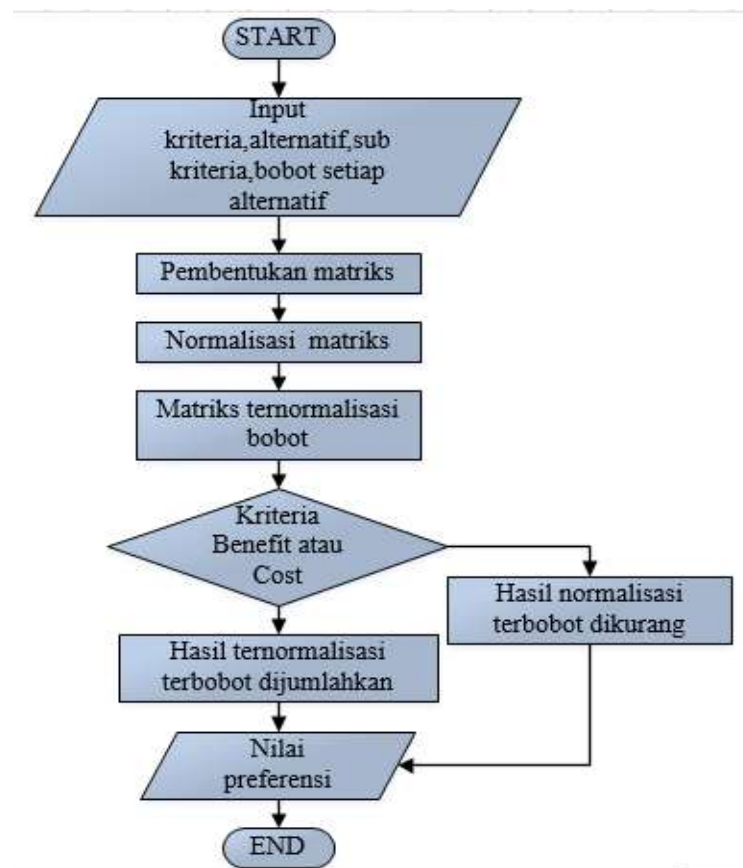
START

Input kriteria,alternatif,sub kriteria,bobot setiap alternatif

Pembentukan matriks

Normalisasi matriks

Matriks ternormalisasi bobot

Kriteria Benefit atau Cost

Hasil normalisasi terbobot dikurang

Hasil ternormalisasi terbobot dijumlahkan

Nilai preferensi

END